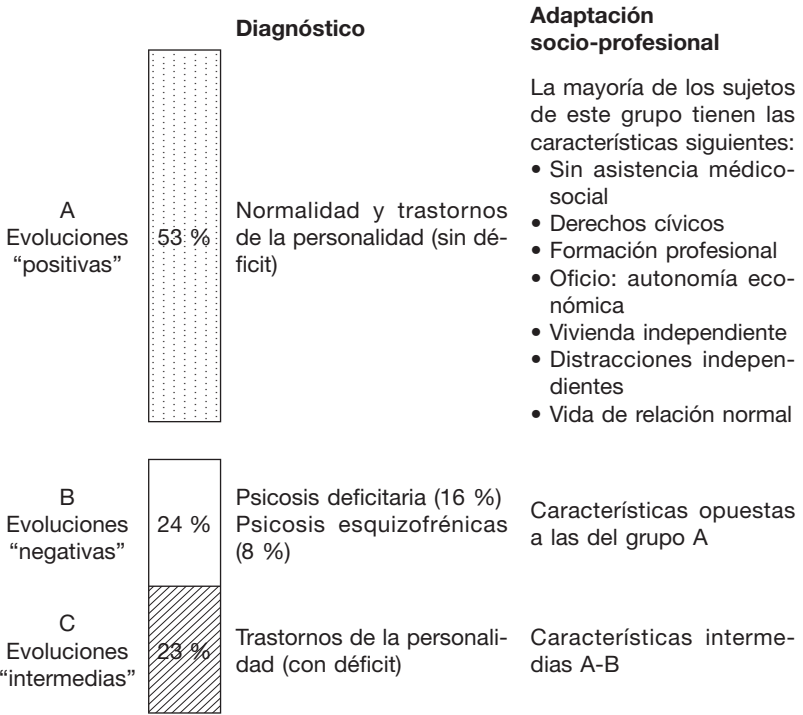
Diagnóstico

Adaptación socio-profesional

A
Evoluciones
"positivas"

53 %

Normalidad y trastornos de la personalidad (sin déficit)

La mayoría de los sujetos de este grupo tienen las características siguientes:
• Sin asistencia médico-social
• Derechos cívicos
• Formación profesional
• Oficio: autonomía económica
• Vivienda independiente
• Distracciones independientes
• Vida de relación normal

B
Evoluciones
"negativas"

24 %

Psicosis deficitaria (16 %)
Psicosis esquizofrénicas (8 %)

Características opuestas a las del grupo A

C
Evoluciones
"intermedias"

23 %

Trastornos de la personalidad (con déficit)

Características intermedias A-B